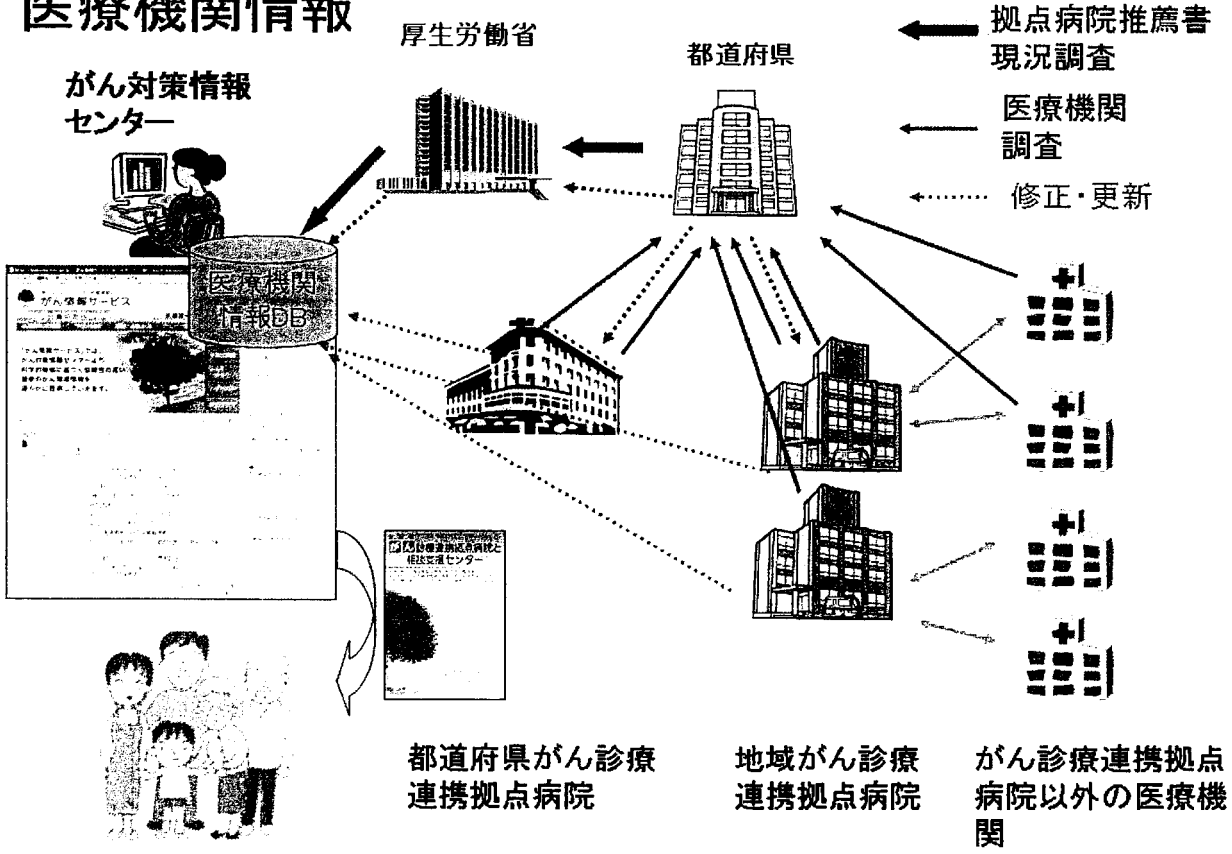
医療機関情報

厚生労働省

都道府県

拠点病院推薦書
現況調査

医療機関
調査

修正・更新

がん対策情報
センター

医療機関
情報DB

がん情報サービス

診療連携拠点病院と
相談支援センター

都道府県がん診療
連携拠点病院

地域がん診療
連携拠点病院

がん診療連携拠点
病院以外の医療機
関